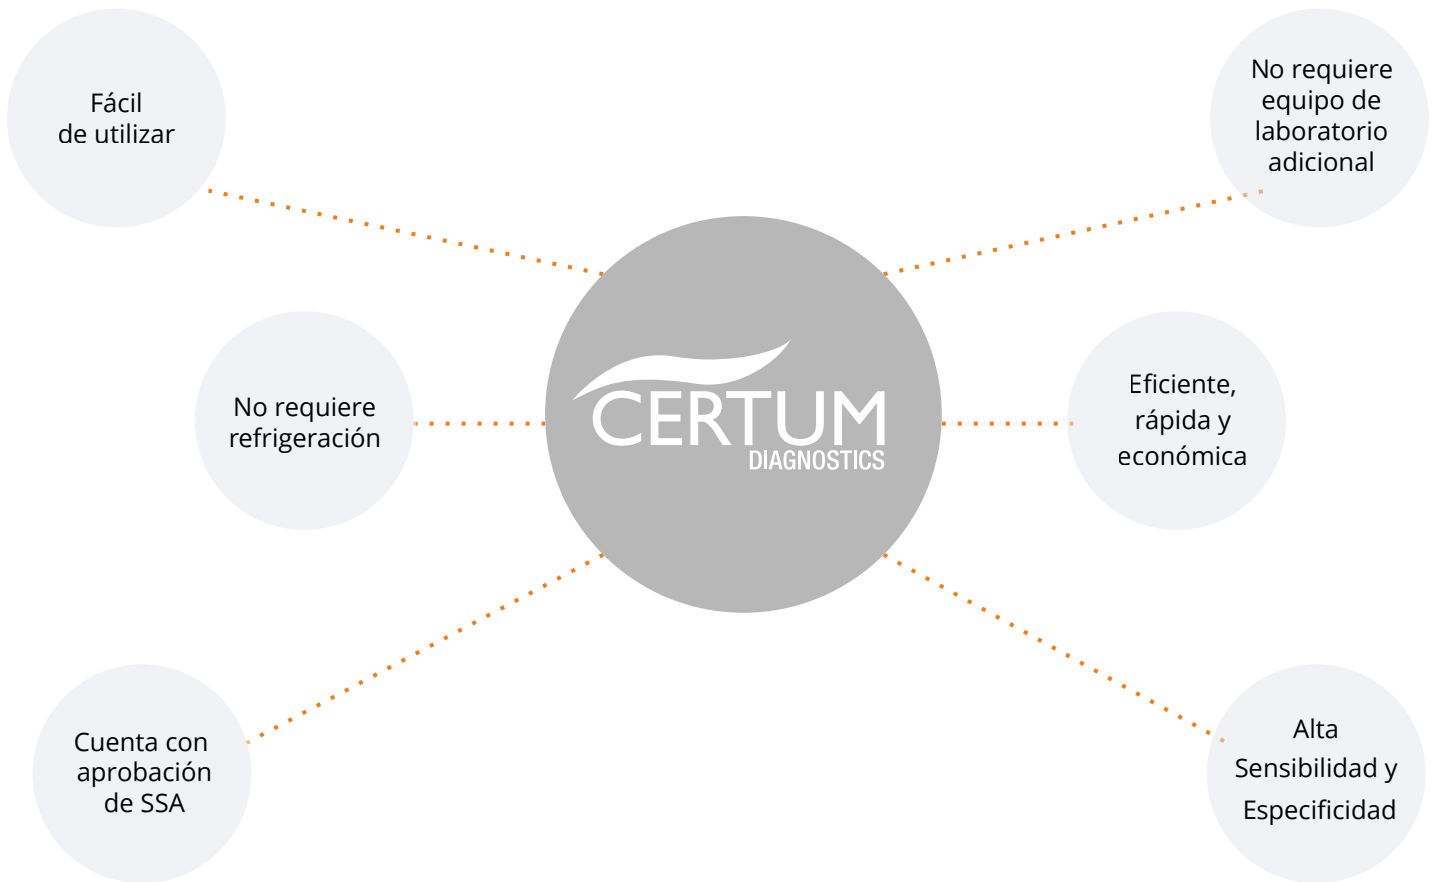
Fácil de utilizar

No requiere equipo de laboratorio adicional

No requiere refrigeración

CERTUM DIAGNOSTICS

Eficiente, rápida y económica

Cuenta con aprobación de SSA

Alta Sensibilidad y Especificidad